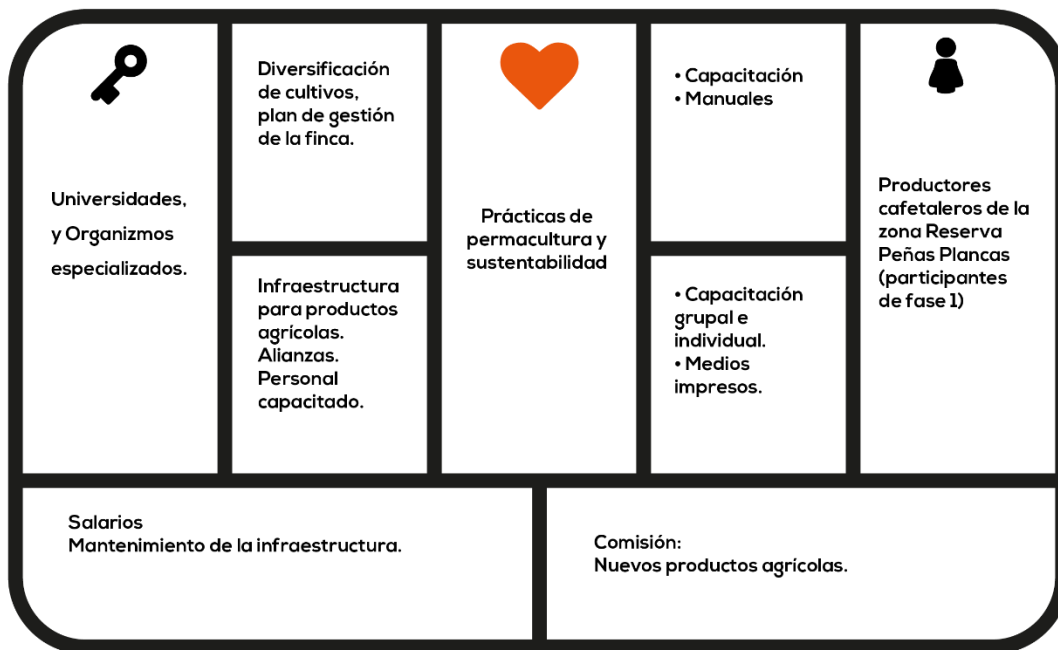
Universidades, y Organizmos especializados.

Diversificación de cultivos, plan de gestión de la finca.

Infraestructura para productos agrícolas. Alianzas. Personal capacitado.

Prácticas de permacultura y sustentabilidad

• Capacitación
• Manuales

• Capacitación grupal e individual.
• Medios impresos.

Productores cafetaleros de la zona Reserva Peñas Plancas (participantes de fase 1)

Salarios
Mantenimiento de la infraestructura.

Comisión:
Nuevos productos agrícolas.